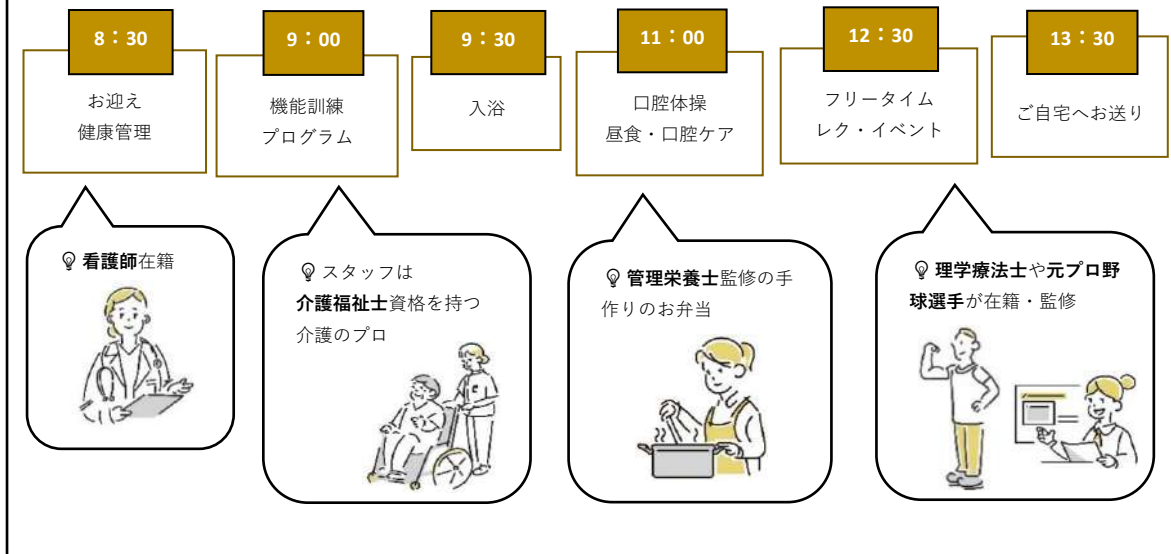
8：30

お迎え
健康管理

9：00

機能訓練
プログラム

9：30

入浴

11：00

口腔体操
昼食・口腔ケア

12：30

フリータイム
レク・イベント

13：30

ご自宅へお送り

看護師在籍

スタッフは
介護福祉士資格を持つ
介護のプロ

管理栄養士監修の手作りのお弁当

理学療法士や元プロ野球選手が在籍・監修